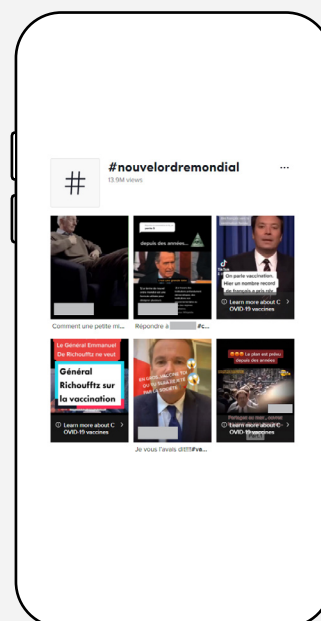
#

#nouvelordremondial

13.9M views

...

depuis des années...

On parle vaccination.

Hier un nombre record de français a pris rdv

Learn more about COVID-19 vaccines

Comment une petite mi...

Répondre à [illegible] #c...

Le Général Emmanuel De Richoufftz ne veut

Général Richoufftz sur la vaccination

Learn more about COVID-19 vaccines

Learn more about COVID-19 vaccines

Le plan est prévu depuis des années

Learn more about COVID-19 vaccines

Je vous l'avais dit!!!#va...